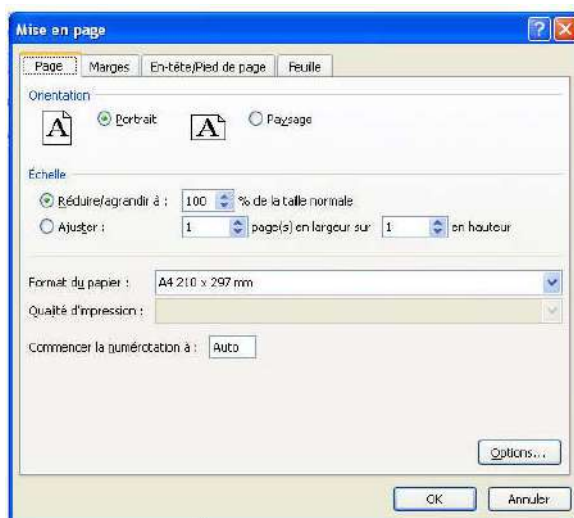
Mise en page

Page | Marges | En-tête/Pied de page | Feuille

Orientation

A Portrait

A Paysage

Échelle

Réduire/agrandir à : 100 % de la taille normale

Ajuster : 1 page(s) en largeur sur 1 en hauteur

Format du papier : A4 210 x 297 mm

Qualité d'impression :

Commencer la numérotation à : Auto

Options...

OK

Annuler